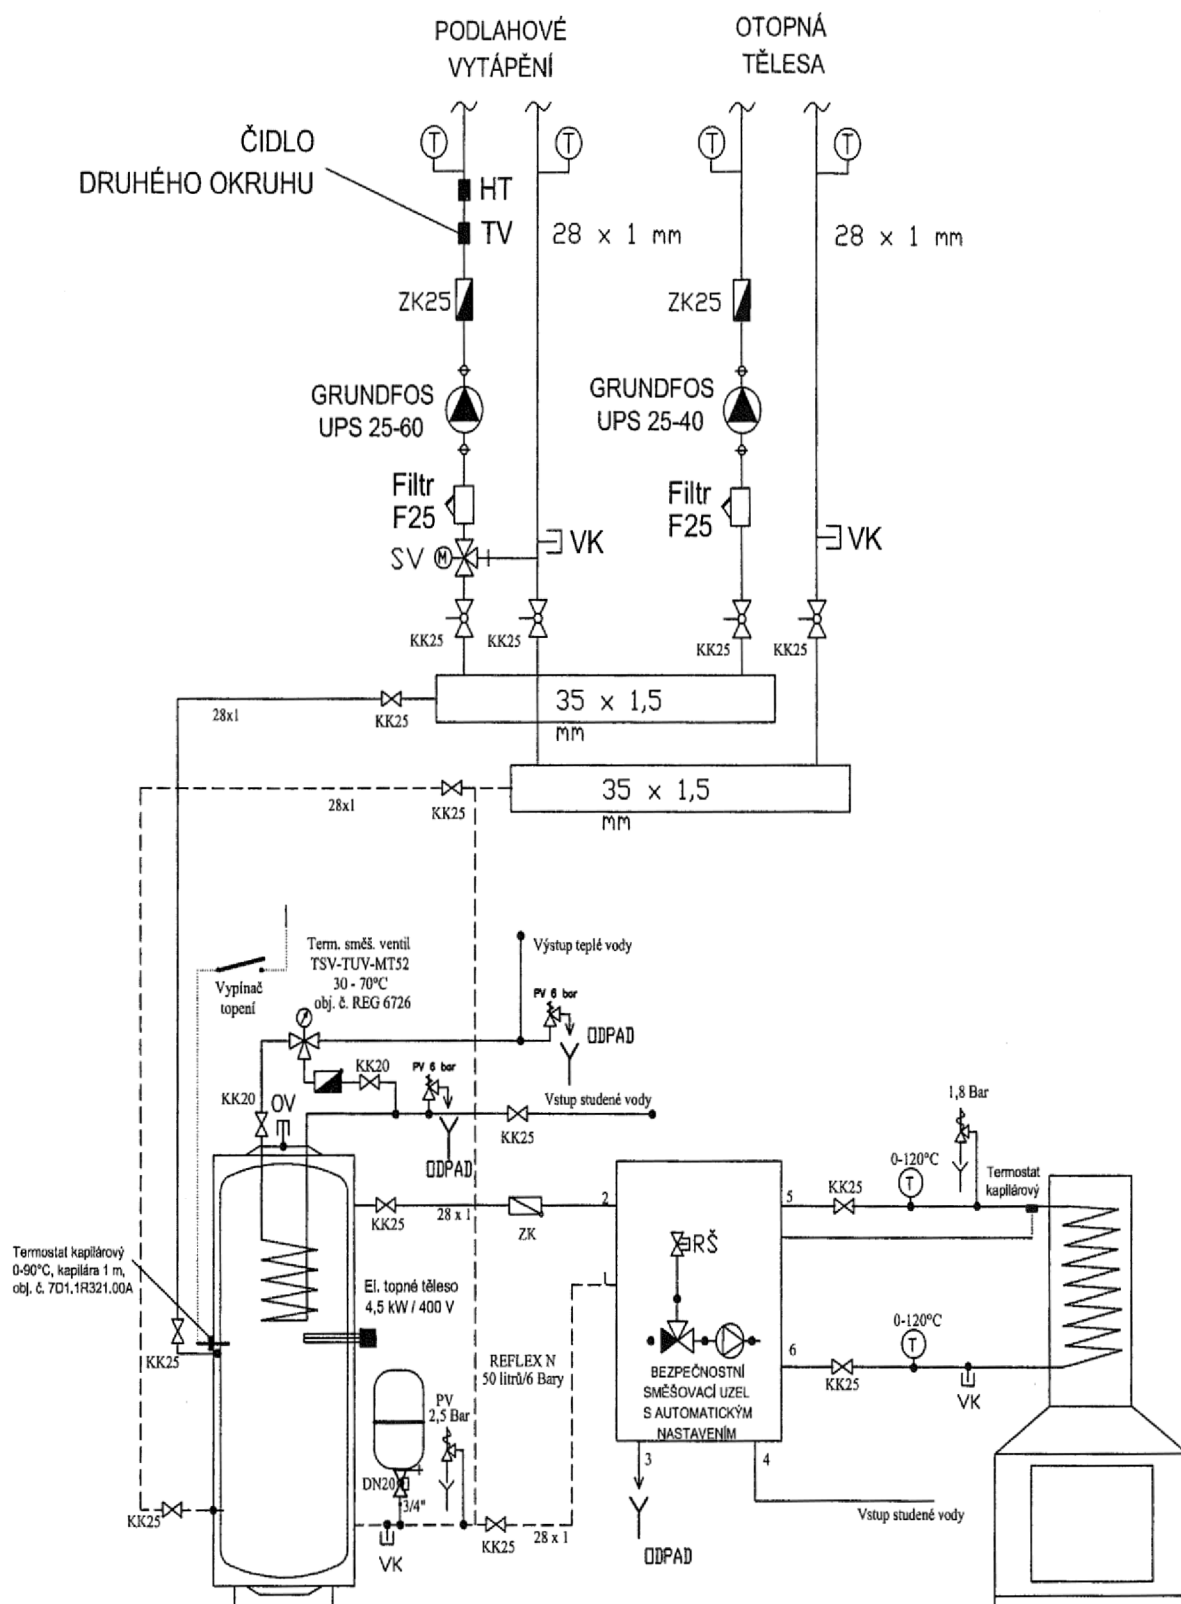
PODLAHOVÉ VYTÁPĚNÍ

OTOPNÁ TĚLESA

ČIDLO DRUHÉHO OKRUHU

T
T
T
T

HT
TV
28 x 1 mm
28 x 1 mm

ZK25
ZK25

GRUNDFOS UPS 25-60
GRUNDFOS UPS 25-40

Filtr F25
Filtr F25

SV M
VK
VK

KK25
KK25
KK25
KK25

28x1
KK25
35 x 1,5 mm

28x1
KK25
35 x 1,5 mm

Term. směš. ventil TSV-TUV-MT52 30 - 70°C obj. č. REG 6726

Vypínač topení

Výstup teplé vody

PV 6 bar
ODPAD

KK20
PV 6 bar
Vstup studené vody

KK20
OV
KK25
ODPAD

1,8 Bar

0-120°C
T
Termostat kapilárový

KK25
28 x 1
ZK
2
5
KK25

RŠ

Termostat kapilárový 0-90°C, kapilára 1 m, obj. č. 7D1.1R321.00A

El. topné těleso 4,5 kW / 400 V

KK25

REFLEX N 50 litrů/6 Bary

PV 2,5 Bar

BEZPEČNOSTNÍ SMĚŠOVACÍ UZEL S AUTOMATICKÝM NASTAVENÍM

0-120°C
T
6
KK25
VK

DN20
3/4"

KK25
VK
KK25
28 x 1

3
4
ODPAD

Vstup studené vody